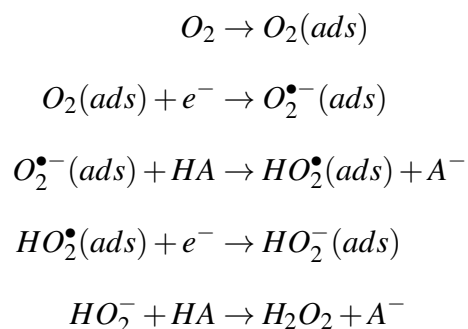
$O_2 \rightarrow O_2(ads)$

$O_2(ads) + e^- \rightarrow O_2^{\bullet -}(ads)$

$O_2^{\bullet -}(ads) + HA \rightarrow HO_2^{\bullet}(ads) + A^-$

$HO_2^{\bullet}(ads) + e^- \rightarrow HO_2^-(ads)$

$HO_2^- + HA \rightarrow H_2O_2 + A^-$